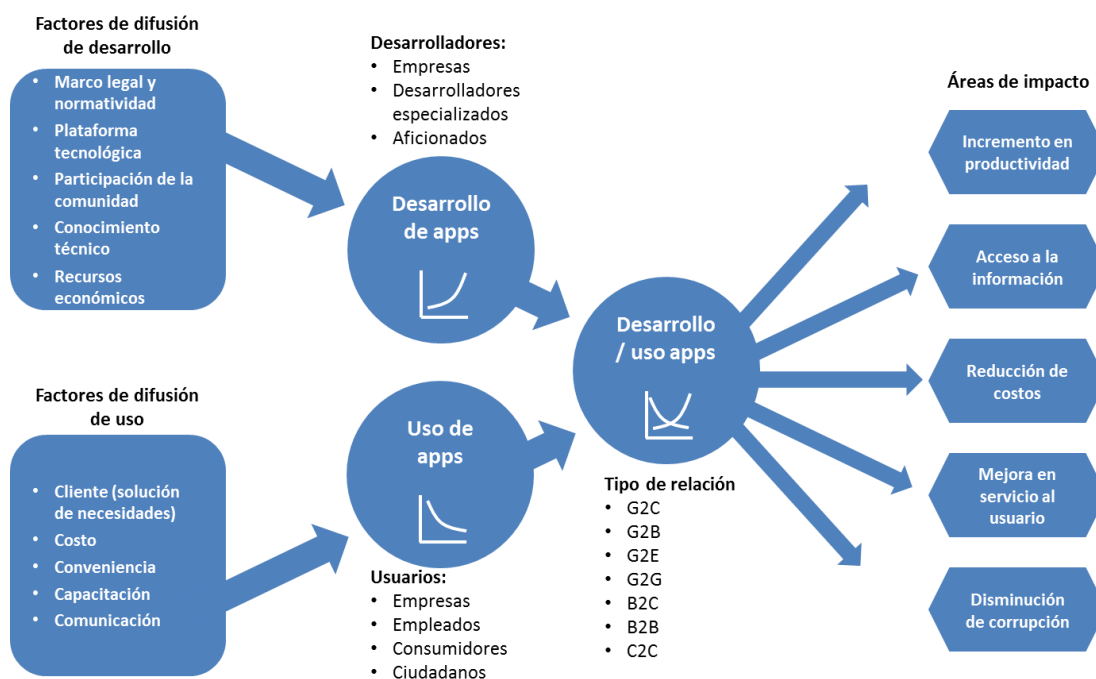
Factores de difusión de desarrollo

- Marco legal y normatividad
- Plataforma tecnológica
- Participación de la comunidad
- Conocimiento técnico
- Recursos económicos

Desarrolladores:
- Empresas
- Desarrolladores especializados
- Aficionados

Desarrollo de apps

Factores de difusión de uso

- Cliente (solución de necesidades)
- Costo
- Conveniencia
- Capacitación
- Comunicación

Uso de apps

Usuarios:
- Empresas
- Empleados
- Consumidores
- Ciudadanos

Desarrollo / uso apps

Tipo de relación
- G2C
- G2B
- G2E
- G2G
- B2C
- B2B
- C2C

Áreas de impacto

Incremento en productividad

Acceso a la información

Reducción de costos

Mejora en servicio al usuario

Disminución de corrupción